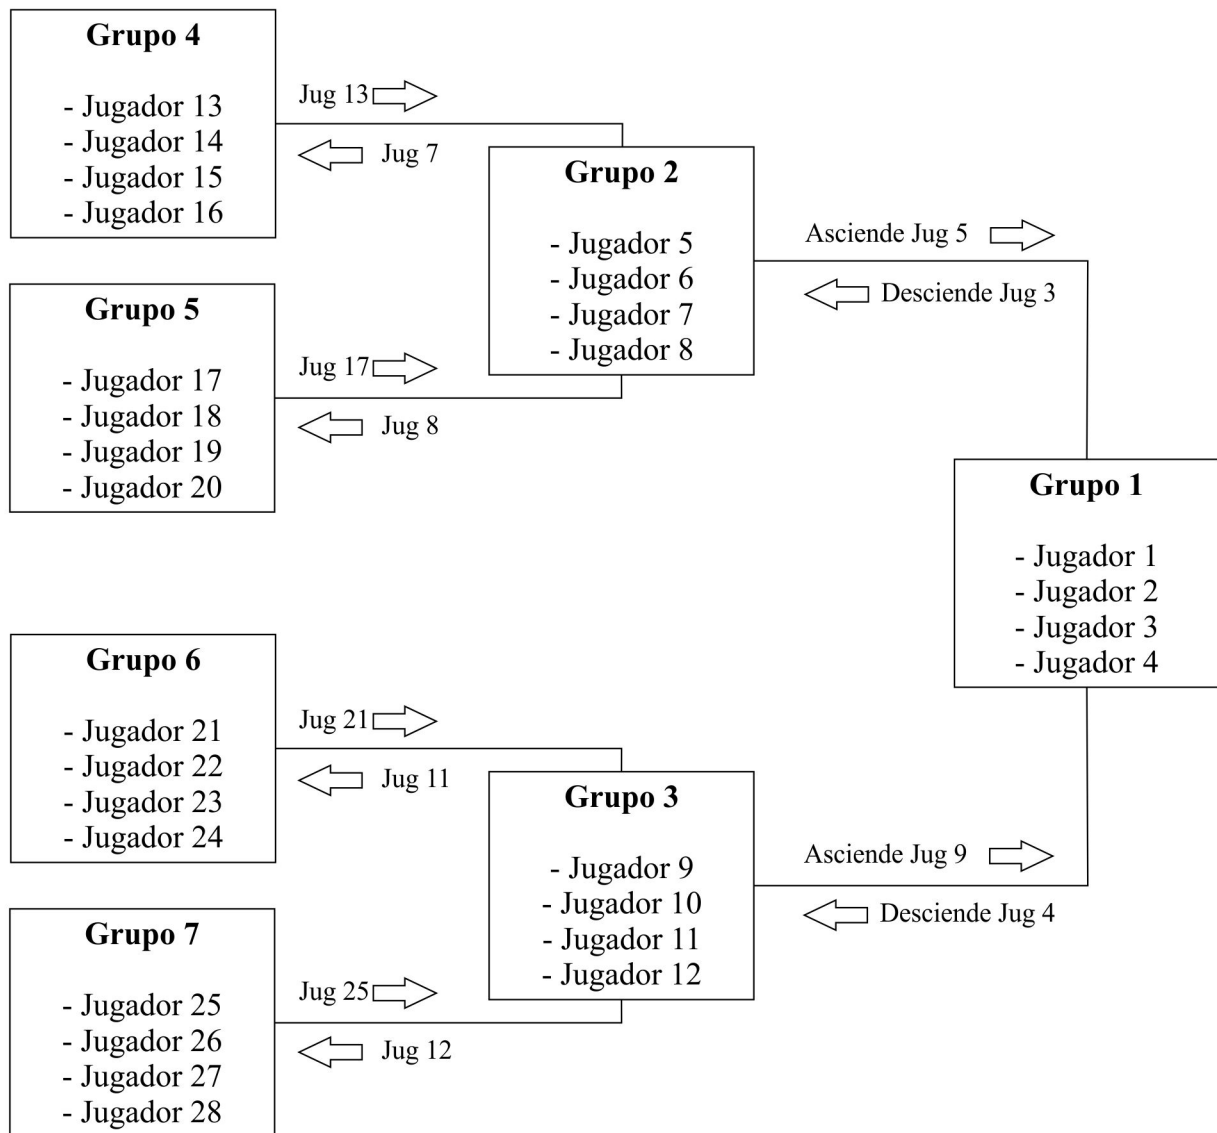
Grupo 4

- Jugador 13
- Jugador 14
- Jugador 15
- Jugador 16

Jug 13

Jug 7

Grupo 2

- Jugador 5
- Jugador 6
- Jugador 7
- Jugador 8

Asciende Jug 5

Desciende Jug 3

Grupo 5

- Jugador 17
- Jugador 18
- Jugador 19
- Jugador 20

Jug 17

Jug 8

Grupo 1

- Jugador 1
- Jugador 2
- Jugador 3
- Jugador 4

Grupo 6

- Jugador 21
- Jugador 22
- Jugador 23
- Jugador 24

Jug 21

Jug 11

Grupo 3

- Jugador 9
- Jugador 10
- Jugador 11
- Jugador 12

Asciende Jug 9

Desciende Jug 4

Grupo 7

- Jugador 25
- Jugador 26
- Jugador 27
- Jugador 28

Jug 25

Jug 12